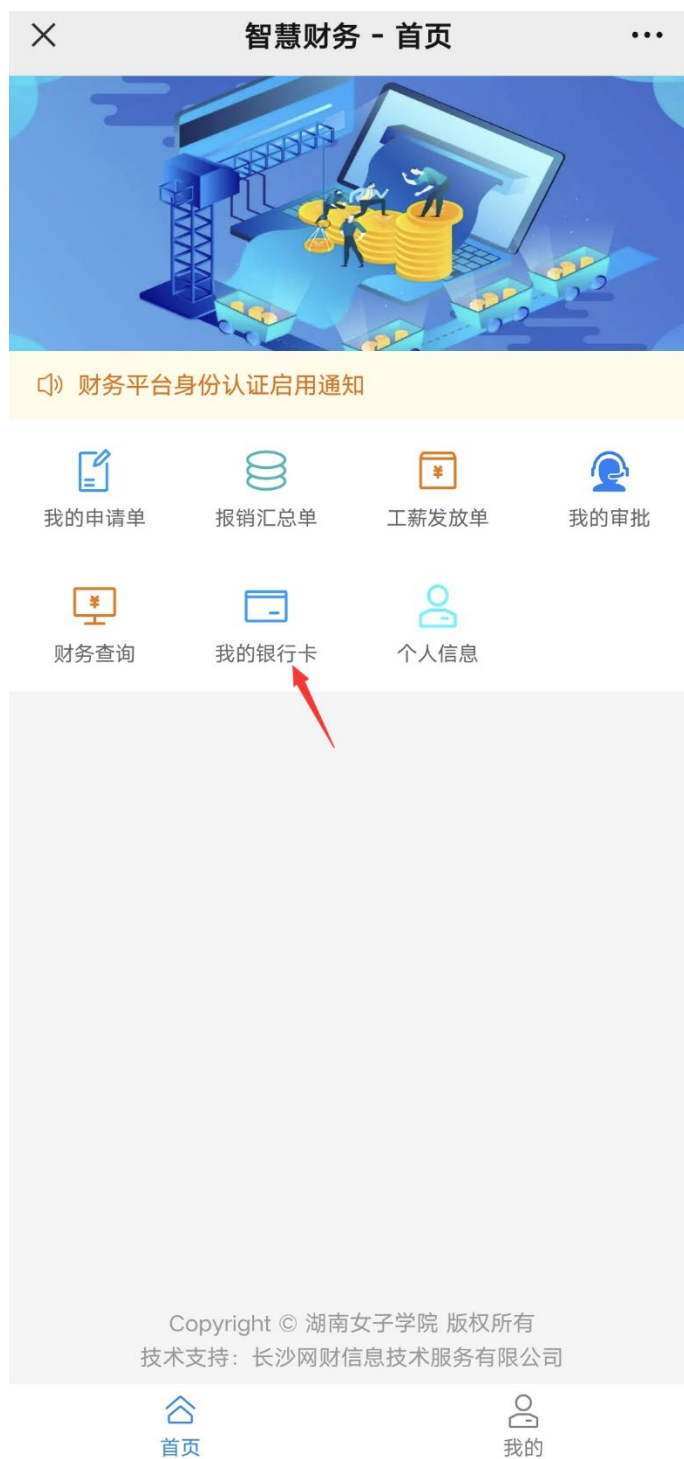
×
智慧财务 - 首页
···

财务平台身份认证启用通知

我的申请单
报销汇总单
工薪发放单
我的审批

¥
财务查询
我的银行卡
个人信息

Copyright © 湖南女子学院 版权所有
技术支持：长沙网财信息技术服务有限公司

首页
我的